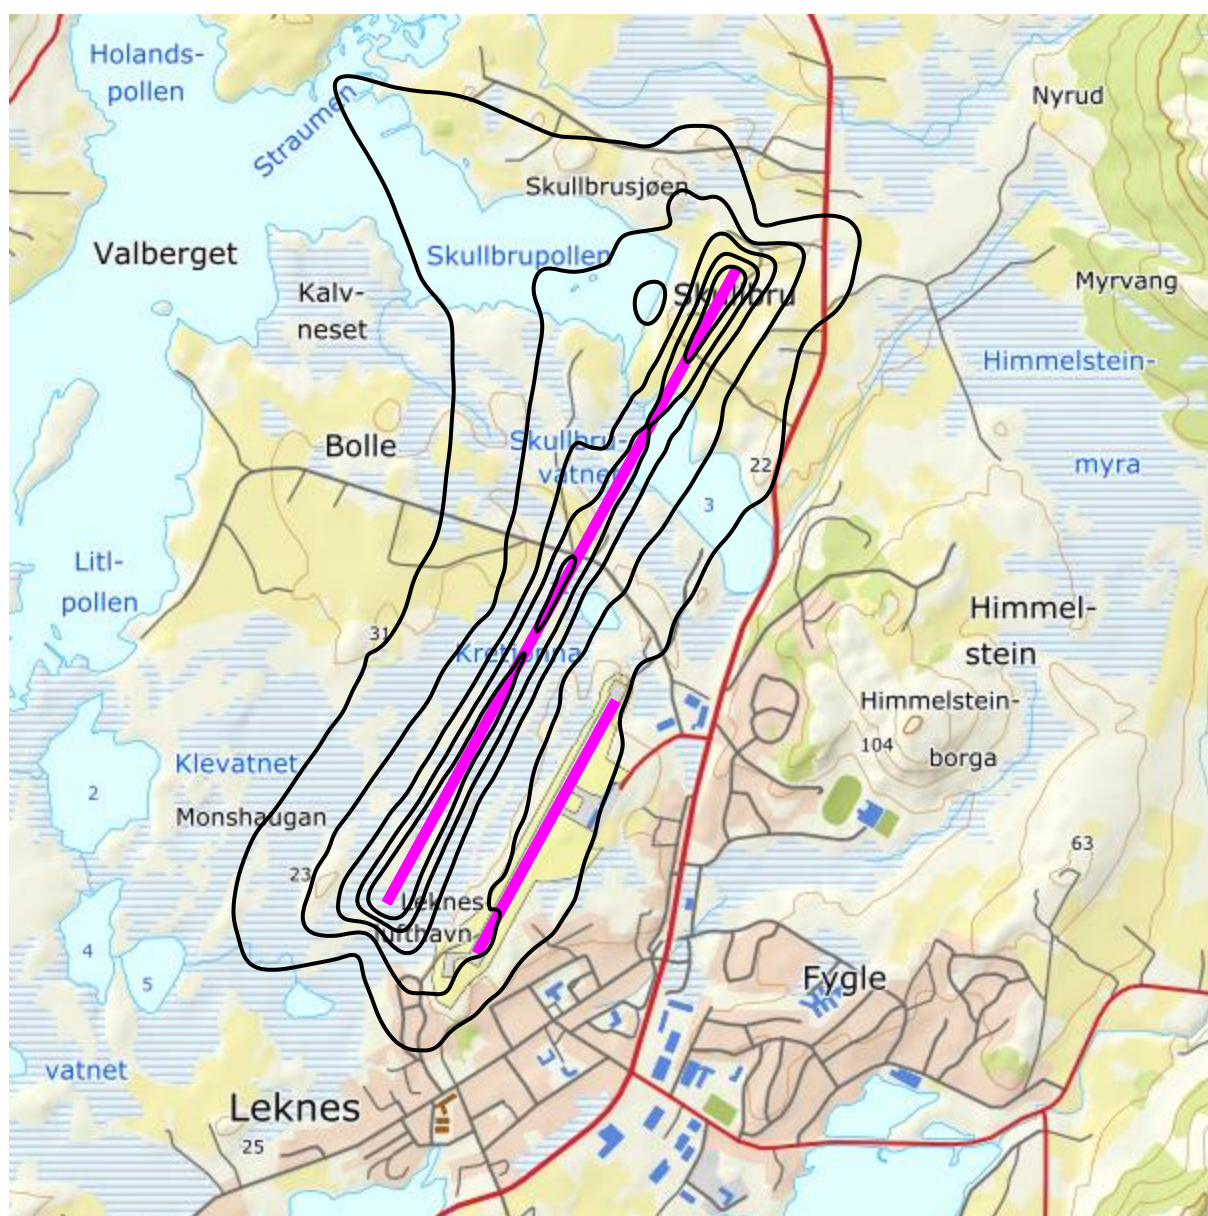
Holands-
pollen

Straumen

Nyrud

Skullbrusjøen

Valberget

Skullbrupollen

Kalv-
neset

Skullbru

Myrvang

Himmelstein-

Bolle

Skullbru-
vatnet

22

myra

3

Litl-
pollen

Himmel-
stein

31

Kretjønna

Himmelstein-

104

borga

Klevatnet

2

Monshaugan

63

23

Leknes
lufthavn

4

5

Fygle

vatnet

Leknes

25